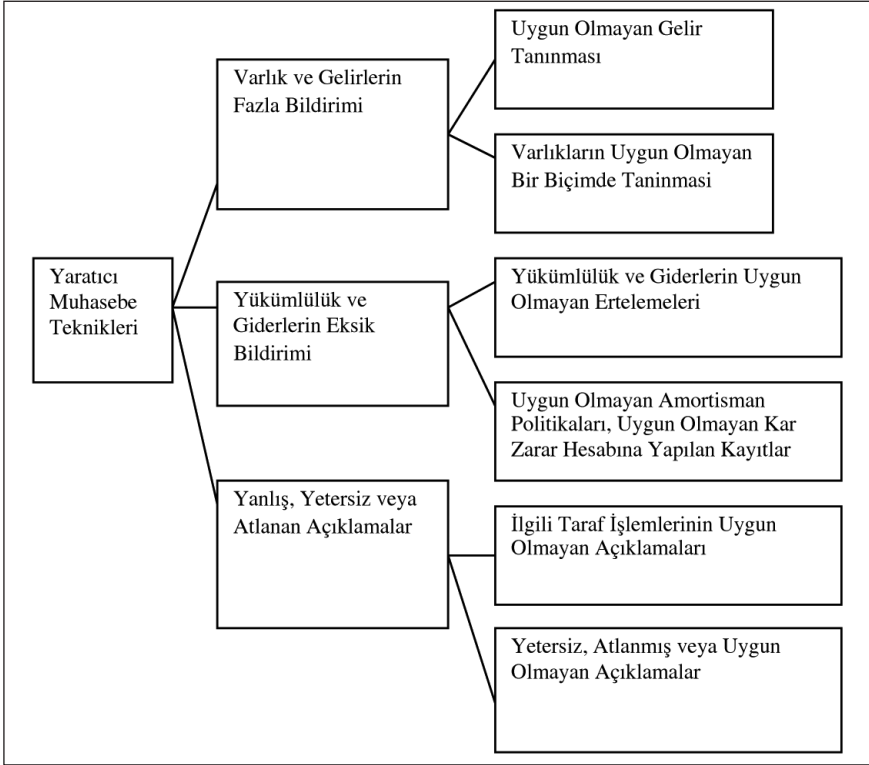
Yaratıcı Muhasebe Teknikleri

Varlık ve Gelirlerin Fazla Bildirimi

Uygun Olmayan Gelir Tanınması

Varlıkların Uygun Olmayan Bir Biçimde Taninması

Yükümlülük ve Giderlerin Eksik Bildirimi

Yükümlülük ve Giderlerin Uygun Olmayan Ertelemeleri

Uygun Olmayan Amortisman Politikaları, Uygun Olmayan Kar Zarar Hesabına Yapılan Kayıtlar

Yanlış, Yetersiz veya Atlanan Açıklamalar

İlgili Taraf İşlemlerinin Uygun Olmayan Açıklamaları

Yetersiz, Atlanmış veya Uygun Olmayan Açıklamalar